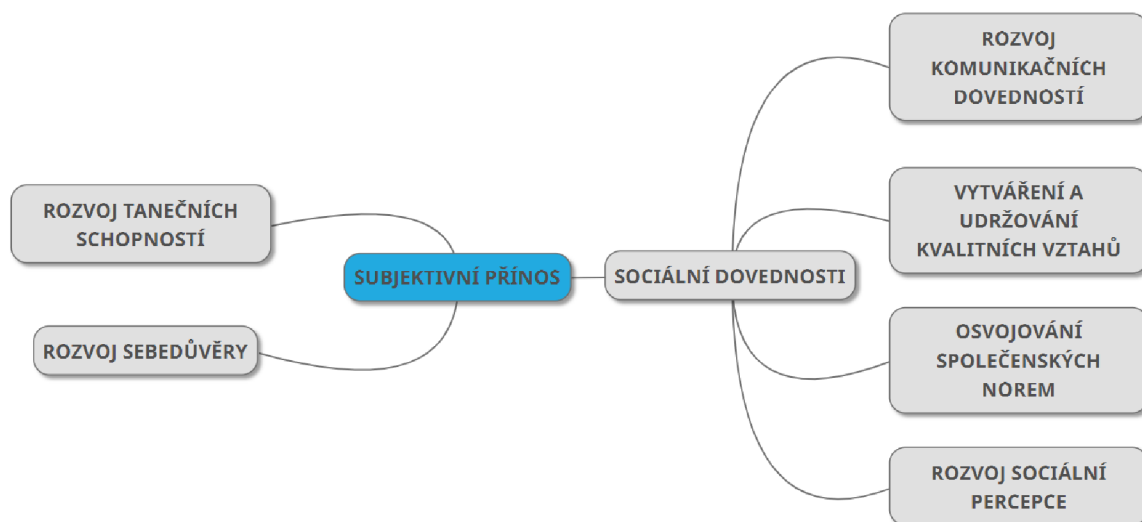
SUBJEKTIVNÍ PŘÍNOS

ROZVOJ TANEČNÍCH SCHOPNOSTÍ

ROZVOJ SEBEDŮVĚRY

SOCIÁLNÍ DOVEDNOSTI

ROZVOJ KOMUNIKAČNÍCH DOVEDNOSTÍ

VYTVÁŘENÍ A UDRŽOVÁNÍ KVALITNÍCH VZTAHŮ

OSVOJOVÁNÍ SPOLEČENSKÝCH NOREM

ROZVOJ SOCIÁLNÍ PERCEPCE